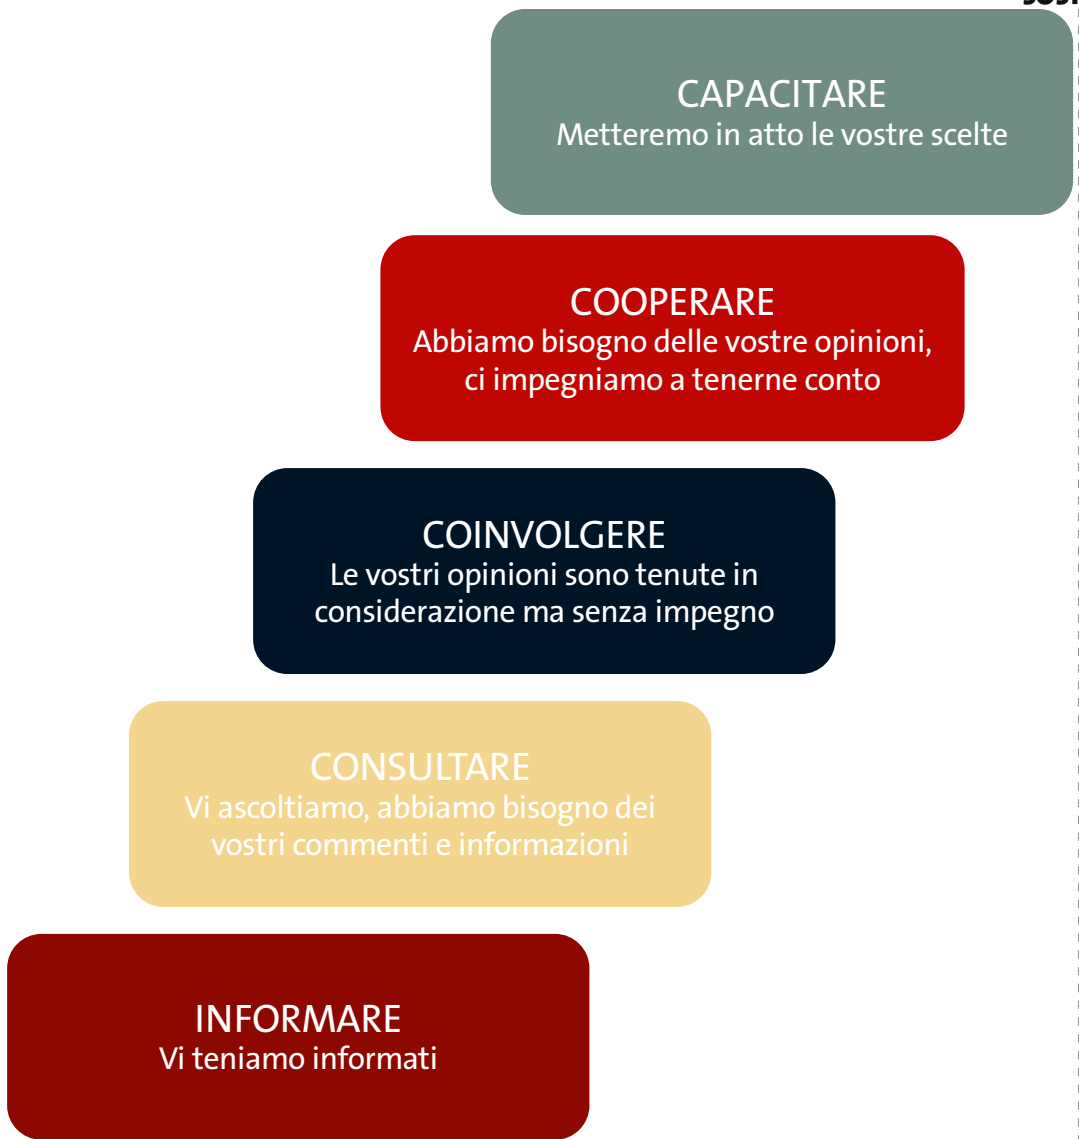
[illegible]

CAPACITARE
Metteremo in atto le vostre scelte

COOPERARE
Abbiamo bisogno delle vostre opinioni, ci impegniamo a tenerne conto

COINVOLGERE
Le vostri opinioni sono tenute in considerazione ma senza impegno

CONSULTARE
Vi ascoltiamo, abbiamo bisogno dei vostri commenti e informazioni

INFORMARE
Vi teniamo informati